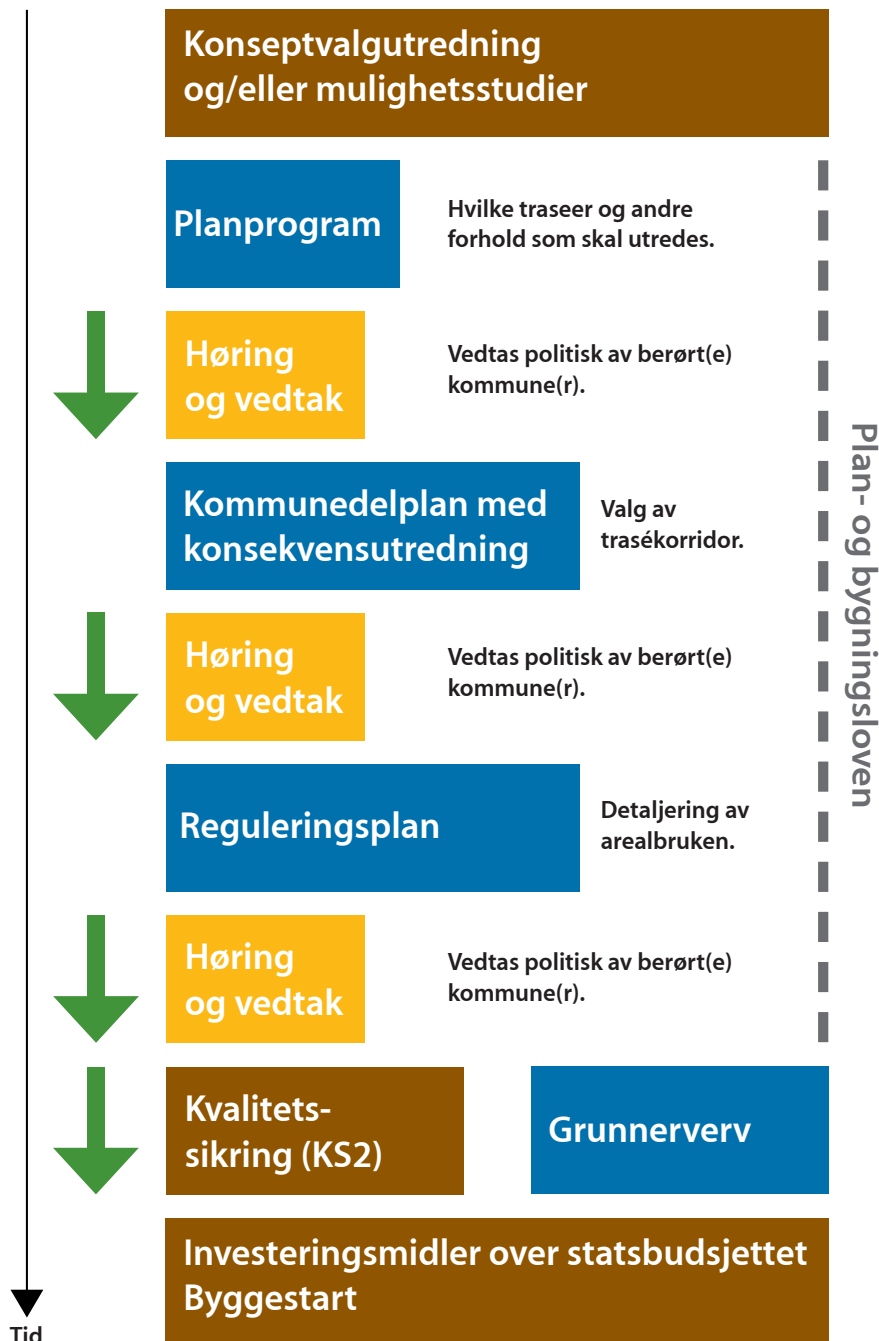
Konseptvalgutredning og/eller mulighetsstudier

Planprogram

Hvilke traseer og andre forhold som skal utredes.

Høring og vedtak

Vedtas politisk av berørt(e) kommune(r).

Kommunedelplan med konsekvensutredning

Valg av trasékorridor.

Høring og vedtak

Vedtas politisk av berørt(e) kommune(r).

Reguleringsplan

Detaljering av arealbruken.

Høring og vedtak

Vedtas politisk av berørt(e) kommune(r).

Plan- og bygningsloven

Kvalitets-sikring (KS2)

Grunnerverv

Investeringsmidler over statsbudsjettet
Byggestart

Tid